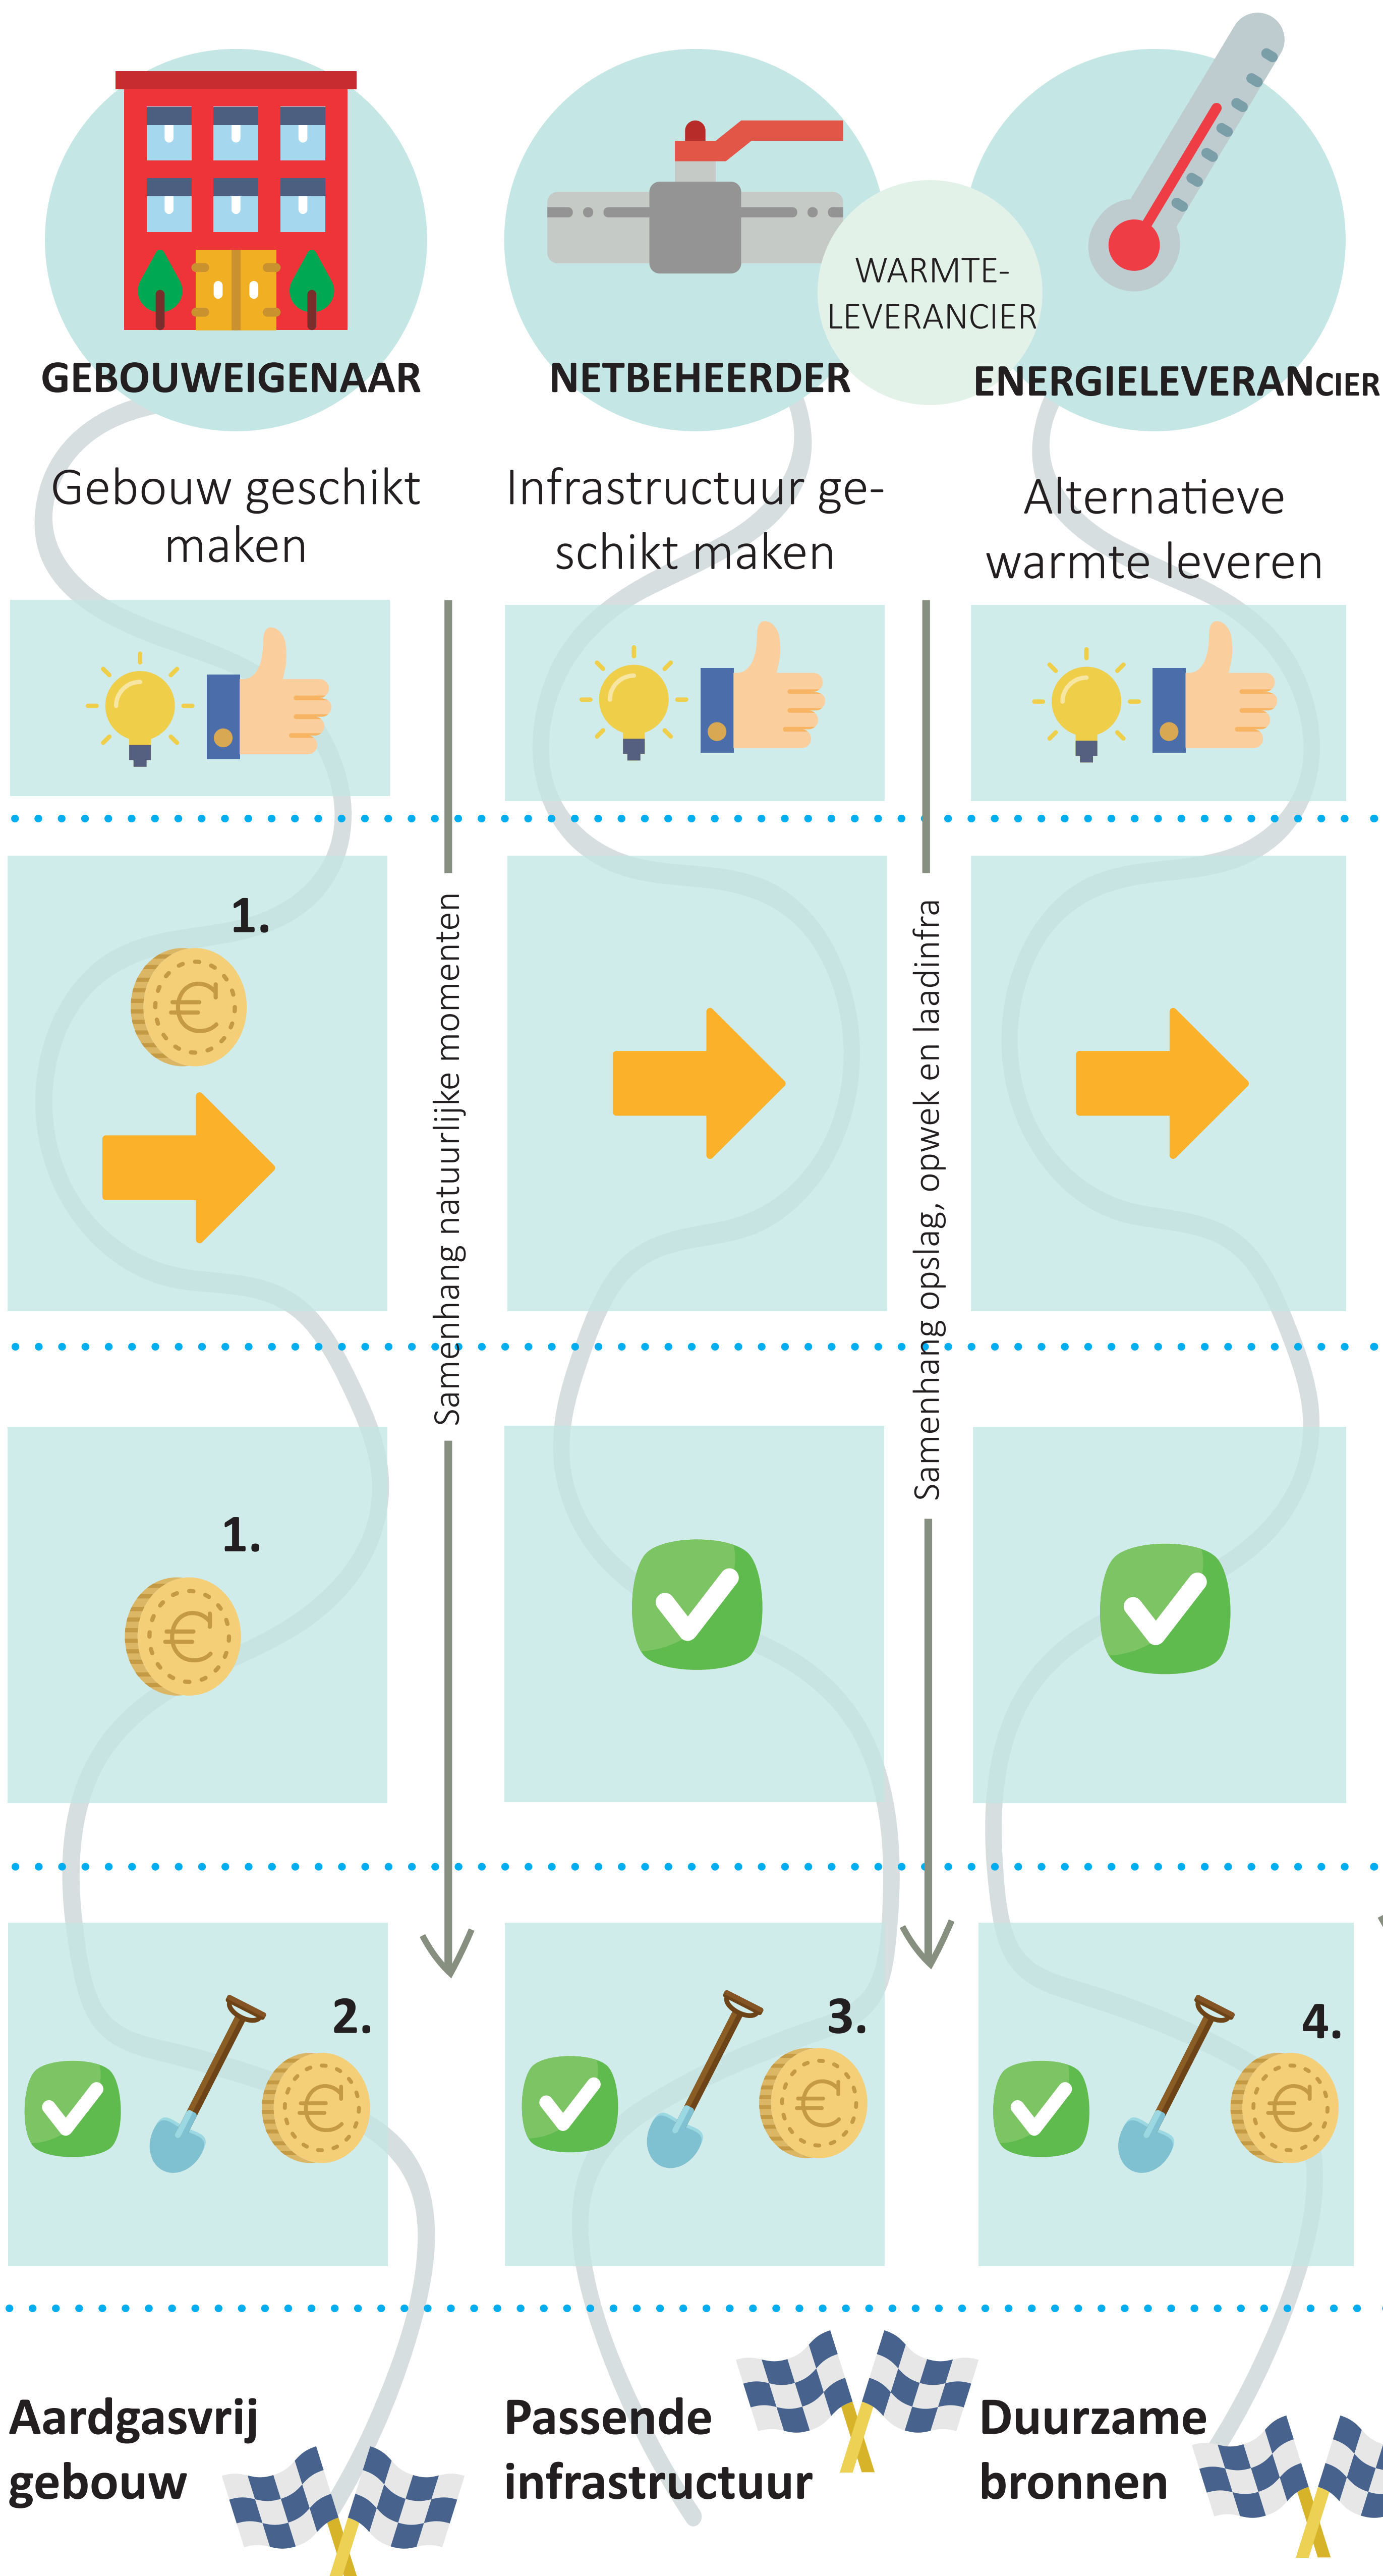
GEBOUWEIGENAAR

NETBEHEERDER

WARMTE-LEVERANCIER

ENERGIELEVERANCIER

Gebouw geschikt maken

Infrastructuur geschikt maken

Alternatieve warmte leveren

Samenhang natuurlijke momenten

Samenhang opslag, opwek en laadinfra

1.

1.

2.

3.

4.

Aardgasvrij gebouw

Passende infrastructuur

Duurzame bronnen